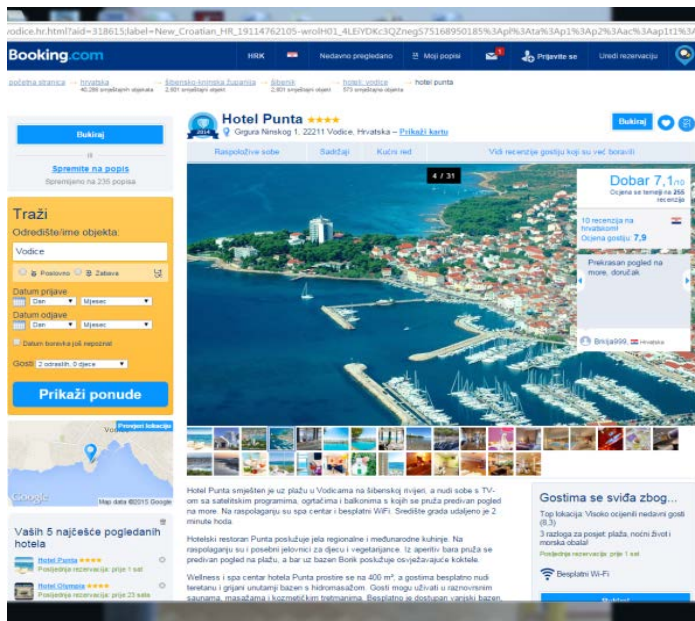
vodice.hr.html?aid=318615;label=New_Croatian_HR_19114762105-wrolH01_4LEiYDKc3QZneg575168950185%3Apl%3Ata%3Ap1%3Ap2%3Aac%3Aap1t1%3A

Booking.com

HRK | Nedavno pregledano | Moji popisi | Prijavite se | Uredi rezervaciju

početna stranica › Hrvatska 40.289 smještajnih objekata › šibensko-kninska županija 2.801 smještajni objekt › Šibenik 2.801 smještajni objekt › hoteli: vodice 573 smještajna objekta › hotel punta

Bukiraj

ili

Spremite na popis

Spremljeno na 235 popisa

Traži

Odredište/ime objekta:

Vodice

Poslovno Zabava

Datum prijave

Dan Mjesec

Datum odjave

Dan Mjesec

Datum boravka još nepoznat

Gosti 2 odraslih, 0 djece

Prikaži ponude

Provjeri lokaciju

Vo

Google Map data ©2015 Google

Vaših 5 najčešće pogledanih hotela

Hotel Punta ★★★★
Posljednja rezervacija: prije 1 sat

Hotel Olympia ★★★★
Posljednja rezervacija: prije 23 sata

2014

Hotel Punta ★★★★

Grgura Ninskog 1, 22211 Vodice, Hrvatska – Prikaži kartu

Bukiraj

Raspoložive sobe | Sadržaji | Kućni red | Vidi recenzije gostiju koji su već boravili

4 / 31

Dobar 7,1/10
Ocjena se temelji na 255 recenzija

10 recenzija na hrvatskom!
Ocjena gostiju: 7,9

Prekrasan pogled na more, doručak.

Brilija999, Hrvatska

Hotel Punta smješten je uz plažu u Vodicama na šibenskoj rivijeri, a nudi sobe s TV-om sa satelitskim programima, ogrtačima i balkonima s kojih se pruža predivan pogled na more. Na raspolaganju su spa centar i besplatni WiFi. Središte grada udaljeno je 2 minute hoda.

Hotelski restoran Punta poslužuje jela regionalne i međunarodne kuhinje. Na raspolaganju su i posebni jelovnici za djecu i vegetarijance. Iz aperitiv bara pruža se predivan pogled na plažu, a bar uz bazen Borik poslužuje osvježavajuće koktele.

Wellness i spa centar hotela Punta prostire se na 400 m², a gostima besplatno nudi teretanu i grijani unutarnji bazen s hidromasažom. Gosti mogu uživati u raznovrsnim saunama, masažama i kozmetičkim tretmanima. Besplatno je dostupan vanjski bazen.

Gostima se sviđa zbog...

Top lokacija: Visoko ocijenili nedavni gosti (8,3)

3 razloga za posjet: plaža, noćni život i morska obala!

Posljednja rezervacija: prije 1 sat

Besplatni Wi-Fi

Bukiraj